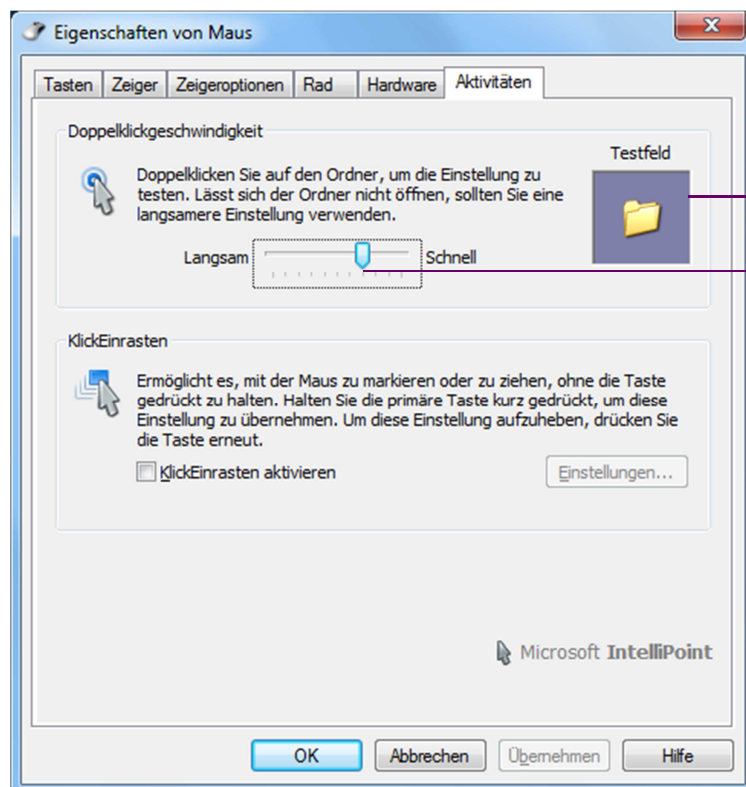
Eigenschaften von Maus

Tasten | Zeiger | Zeigeroptionen | Rad | Hardware | Aktivitäten

Doppelklickgeschwindigkeit

Doppelklicken Sie auf den Ordner, um die Einstellung zu testen. Lässt sich der Ordner nicht öffnen, sollten Sie eine langsamere Einstellung verwenden.

Testfeld

Langsam Schnell

KlickEinrasten

Ermöglicht es, mit der Maus zu markieren oder zu ziehen, ohne die Taste gedrückt zu halten. Halten Sie die primäre Taste kurz gedrückt, um diese Einstellung zu übernehmen. Um diese Einstellung aufzuheben, drücken Sie die Taste erneut.

KlickEinrasten aktivieren

Einstellungen...

Microsoft IntelliPoint

OK Abbrechen Übernehmen Hilfe